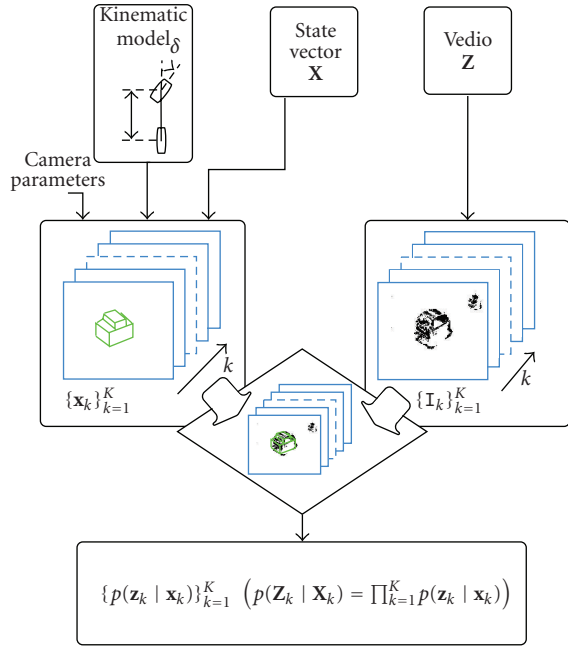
Kinematic model$_\delta$

State vector
$\mathbf{X}$

Vedio
$\mathbf{Z}$

Camera parameters

$k$

$\{\mathbf{x}_k\}_{k=1}^K$

$k$

$\{\mathtt{I}_k\}_{k=1}^K$

$\{p(\mathbf{z}_k \mid \mathbf{x}_k)\}_{k=1}^K \ \left(p(\mathbf{Z}_k \mid \mathbf{X}_k) = \prod_{k=1}^K p(\mathbf{z}_k \mid \mathbf{x}_k)\right)$